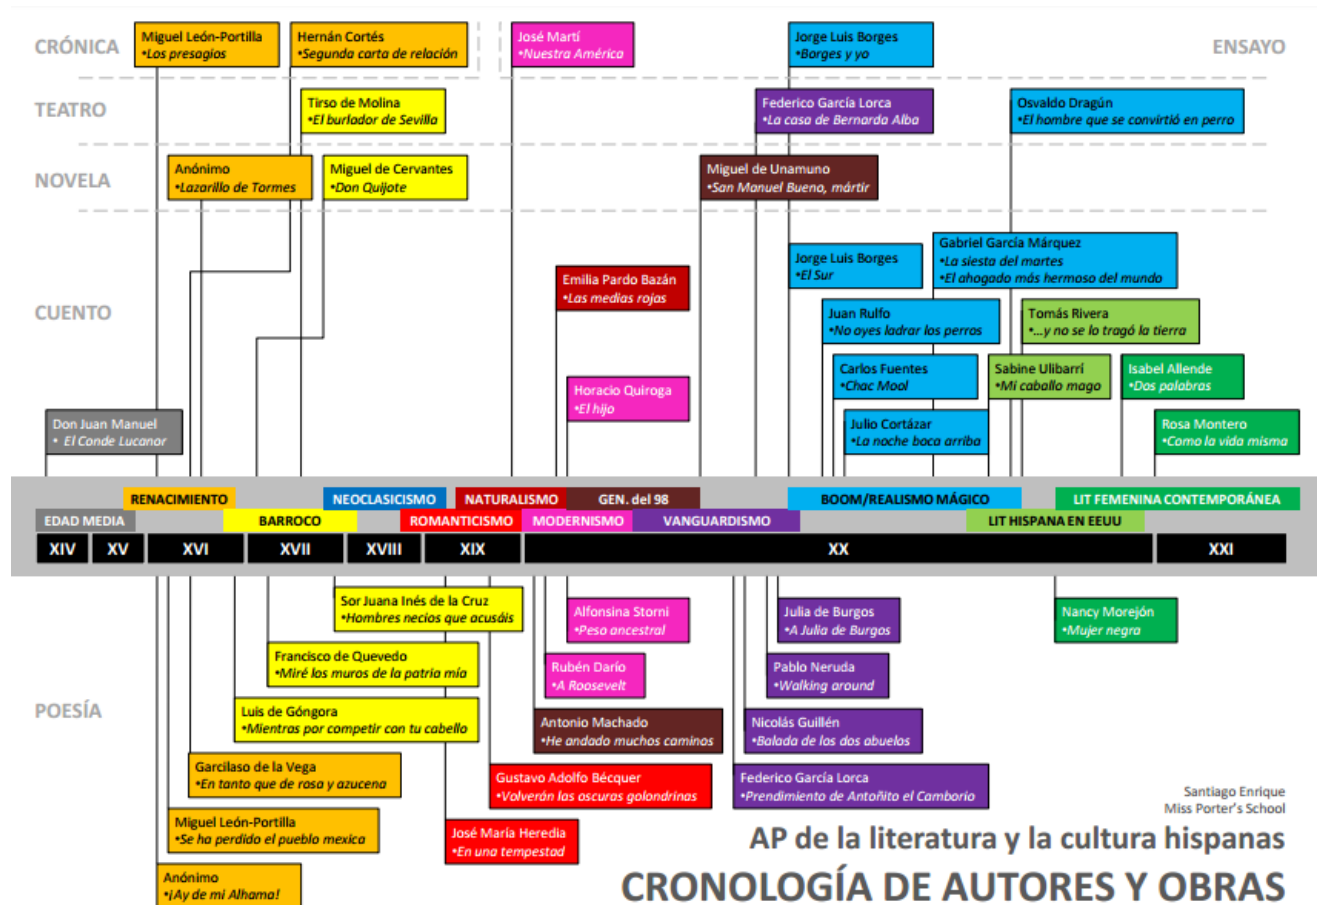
CRÓNICA

Miguel León-Portilla
•Los presagios

Hernán Cortés
•Segunda carta de relación

José Martí
•Nuestra América

Jorge Luis Borges
•Borges y yo

ENSAYO

TEATRO

Tirso de Molina
•El burlador de Sevilla

Federico García Lorca
•La casa de Bernarda Alba

Osvaldo Dragún
•El hombre que se convirtió en perro

NOVELA

Anónimo
•Lazarillo de Tormes

Miguel de Cervantes
•Don Quijote

Miguel de Unamuno
•San Manuel Bueno, mártir

CUENTO

Emilia Pardo Bazán
•Las medias rojas

Jorge Luis Borges
•El Sur

Gabriel García Márquez
•La siesta del martes
•El ahogado más hermoso del mundo

Juan Rulfo
•No oyes ladrar los perros

Tomás Rivera
•...y no se lo tragó la tierra

Horacio Quiroga
•El hijo

Carlos Fuentes
•Chac Mool

Sabine Ulibarrí
•Mi caballo mago

Isabel Allende
•Dos palabras

Don Juan Manuel
• El Conde Lucanor

Julio Cortázar
•La noche boca arriba

Rosa Montero
•Como la vida misma

RENACIMIENTO
NEOCLASICISMO
NATURALISMO
GEN. del 98
BOOM/REALISMO MÁGICO
LIT FEMENINA CONTEMPORÁNEA
EDAD MEDIA
BARROCO
ROMANTICISMO
MODERNISMO
VANGUARDISMO
LIT HISPANA EN EEUU

XIV XV XVI XVII XVIII XIX XX XXI

Sor Juana Inés de la Cruz
•Hombres necios que acusáis

Alfonsina Storni
•Peso ancestral

Julia de Burgos
•A Julia de Burgos

Nancy Morejón
•Mujer negra

Francisco de Quevedo
•Miré los muros de la patria mía

Rubén Darío
•A Roosevelt

Pablo Neruda
•Walking around

POESÍA

Luis de Góngora
•Mientras por competir con tu cabello

Antonio Machado
•He andado muchos caminos

Nicolás Guillén
•Balada de los dos abuelos

Garcilaso de la Vega
•En tanto que de rosa y azucena

Gustavo Adolfo Bécquer
•Volverán las oscuras golondrinas

Federico García Lorca
•Prendimiento de Antoñito el Camborio

Santiago Enrique
Miss Porter's School

Miguel León-Portilla
•Se ha perdido el pueblo mexica

José María Heredia
•En una tempestad

AP de la literatura y la cultura hispanas

Anónimo
•¡Ay de mi Alhama!

CRONOLOGÍA DE AUTORES Y OBRAS